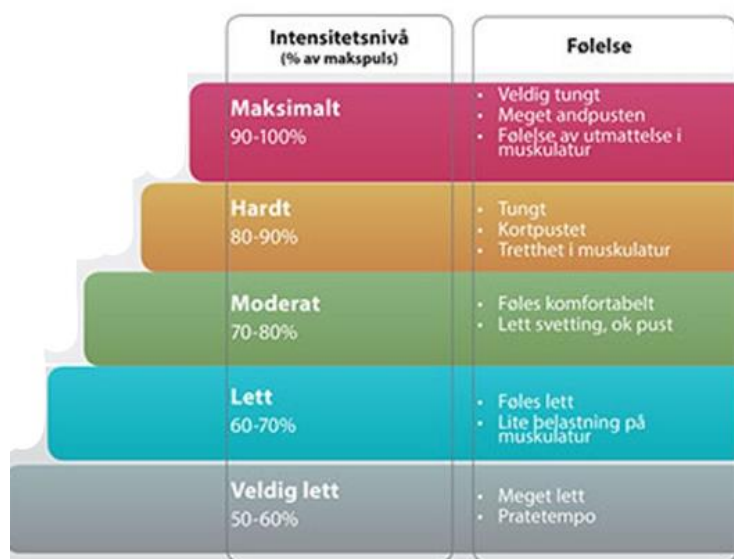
| Intensitetsnivå (% av makspuls) | Følelse |
|---|---|
| **Maksimalt** 90-100% | • Veldig tungt • Meget andpusten • Følelse av utmattelse i muskulatur |
| **Hardt** 80-90% | • Tungt • Kortpustet • Tretthet i muskulatur |
| **Moderat** 70-80% | • Føles komfortabelt • Lett svetting, ok pust |
| **Lett** 60-70% | • Føles lett • Lite belastning på muskulatur |
| **Veldig lett** 50-60% | • Meget lett • Pratetempo |